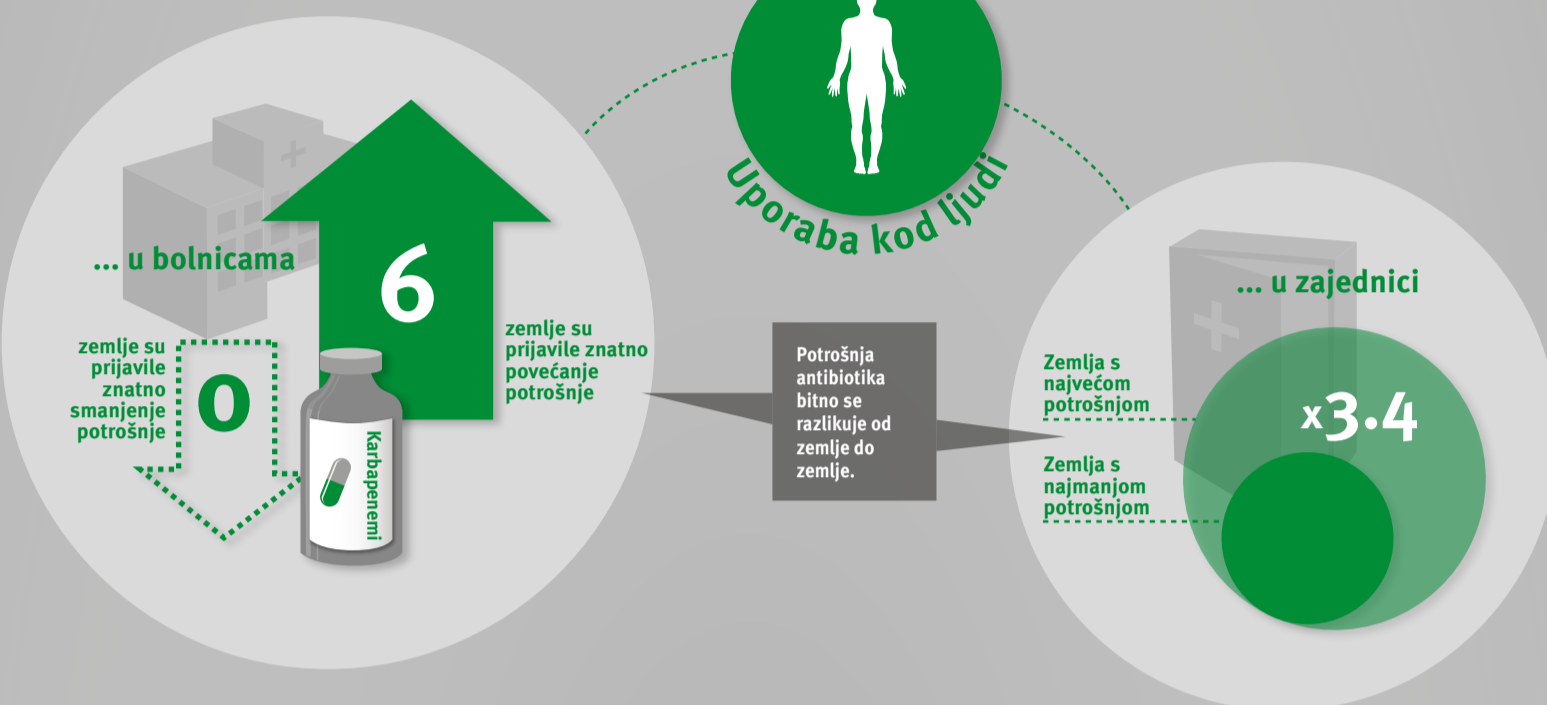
Uporaba kod ljudi

... u bolnicama

6

zemlje su prijavile znatno povećanje potrošnje

zemlje su prijavile znatno smanjenje potrošnje

0

Karbapenemi

Potrošnja antibiotika bitno se razlikuje od zemlje do zemlje.

... u zajednici

Zemlja s najvećom potrošnjom

x3.4

Zemlja s najmanjom potrošnjom